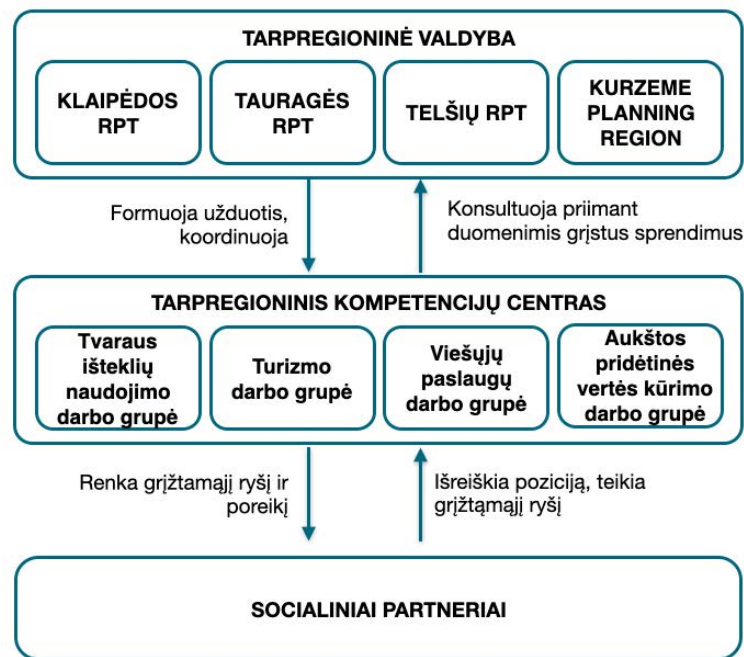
TARPREGIONINĖ VALDYBA

KLAIPĖDOS RPT

TAURAGĖS RPT

TELŠIŲ RPT

KURZEME PLANNING REGION

Formuoja užduotis, koordinuoja

Konsultuoja priimant duomenimis grįstus sprendimus

TARPREGIONINIS KOMPETENCIJŲ CENTRAS

Tvaraus išteklių naudojimo darbo grupė

Turizmo darbo grupė

Viešųjų paslaugų darbo grupė

Aukštos pridėtinės vertės kūrimo darbo grupė

Renka grįžtamąjį ryšį ir poreikį

Išreiškia poziciją, teikia grįžtąmąjį ryšį

SOCIALINIAI PARTNERIAI